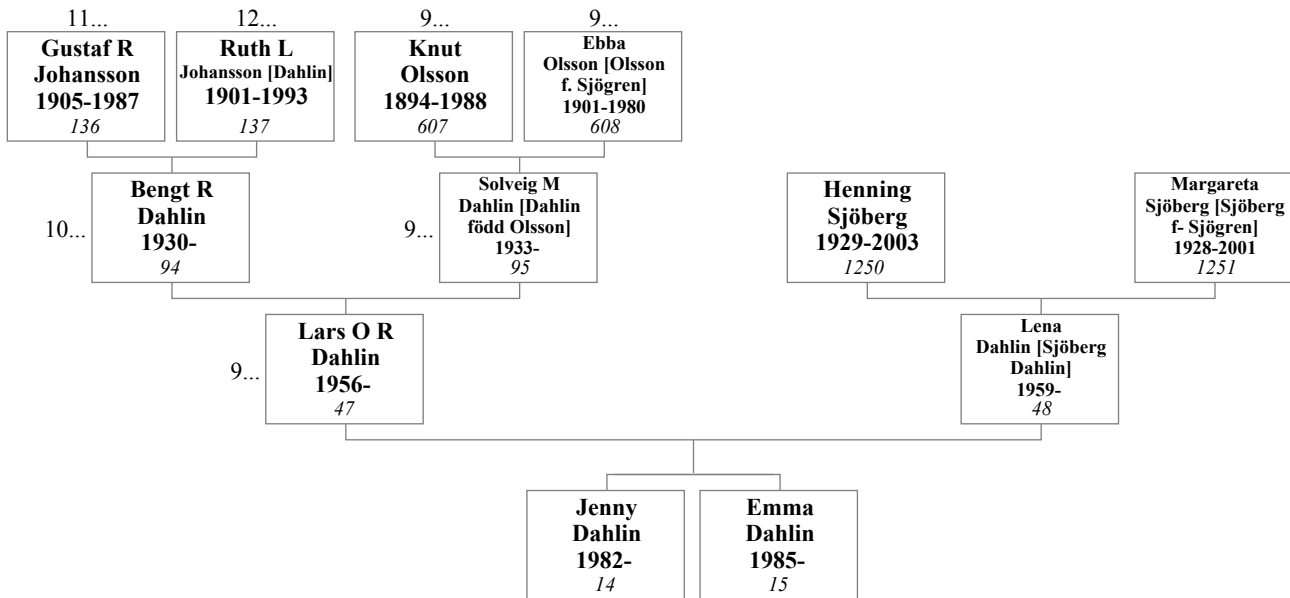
11...
Gustaf R Johansson
1905-1987
136

12...
Ruth L
Johansson [Dahlin]
1901-1993
137

9...
Knut Olsson
1894-1988
607

9...
Ebba
Olsson [Olsson f. Sjögren]
1901-1980
608

10...
Bengt R Dahlin
1930-
94

9...
Solveig M
Dahlin [Dahlin född Olsson]
1933-
95

Henning Sjöberg
1929-2003
1250

Margareta
Sjöberg [Sjöberg f- Sjögren]
1928-2001
1251

9...
Lars O R Dahlin
1956-
47

Lena
Dahlin [Sjöberg Dahlin]
1959-
48

Jenny Dahlin
1982-
14

Emma Dahlin
1985-
15